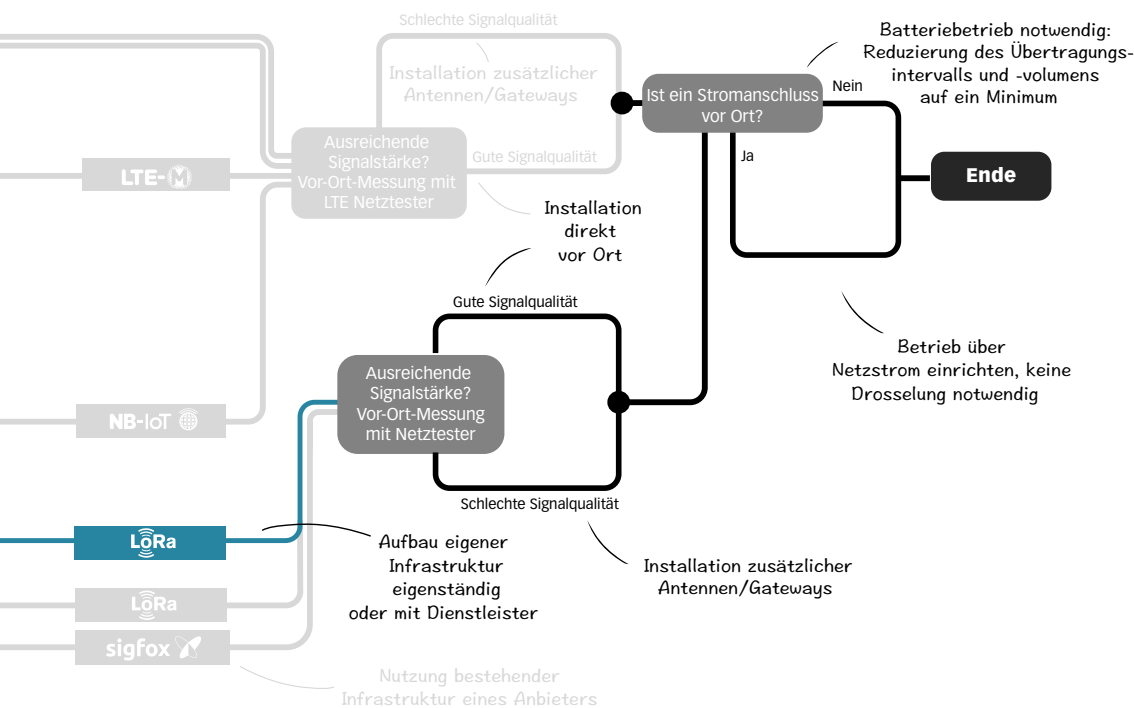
Schlechte Signalqualität

Installation zusätzlicher Antennen/Gateways

Ausreichende Signalstärke? Vor-Ort-Messung mit LTE Netztester

Gute Signalqualität

LTE-M

Ist ein Stromanschluss vor Ort?

Nein

Ja

Batteriebetrieb notwendig: Reduzierung des Übertragungsintervalls und -volumens auf ein Minimum

Ende

Installation direkt vor Ort

Gute Signalqualität

Ausreichende Signalstärke? Vor-Ort-Messung mit Netztester

Schlechte Signalqualität

Betrieb über Netzstrom einrichten, keine Drosselung notwendig

NB-IoT

LoRa

Aufbau eigener Infrastruktur eigenständig oder mit Dienstleister

Installation zusätzlicher Antennen/Gateways

LoRa

sigfox

Nutzung bestehender Infrastruktur eines Anbieters